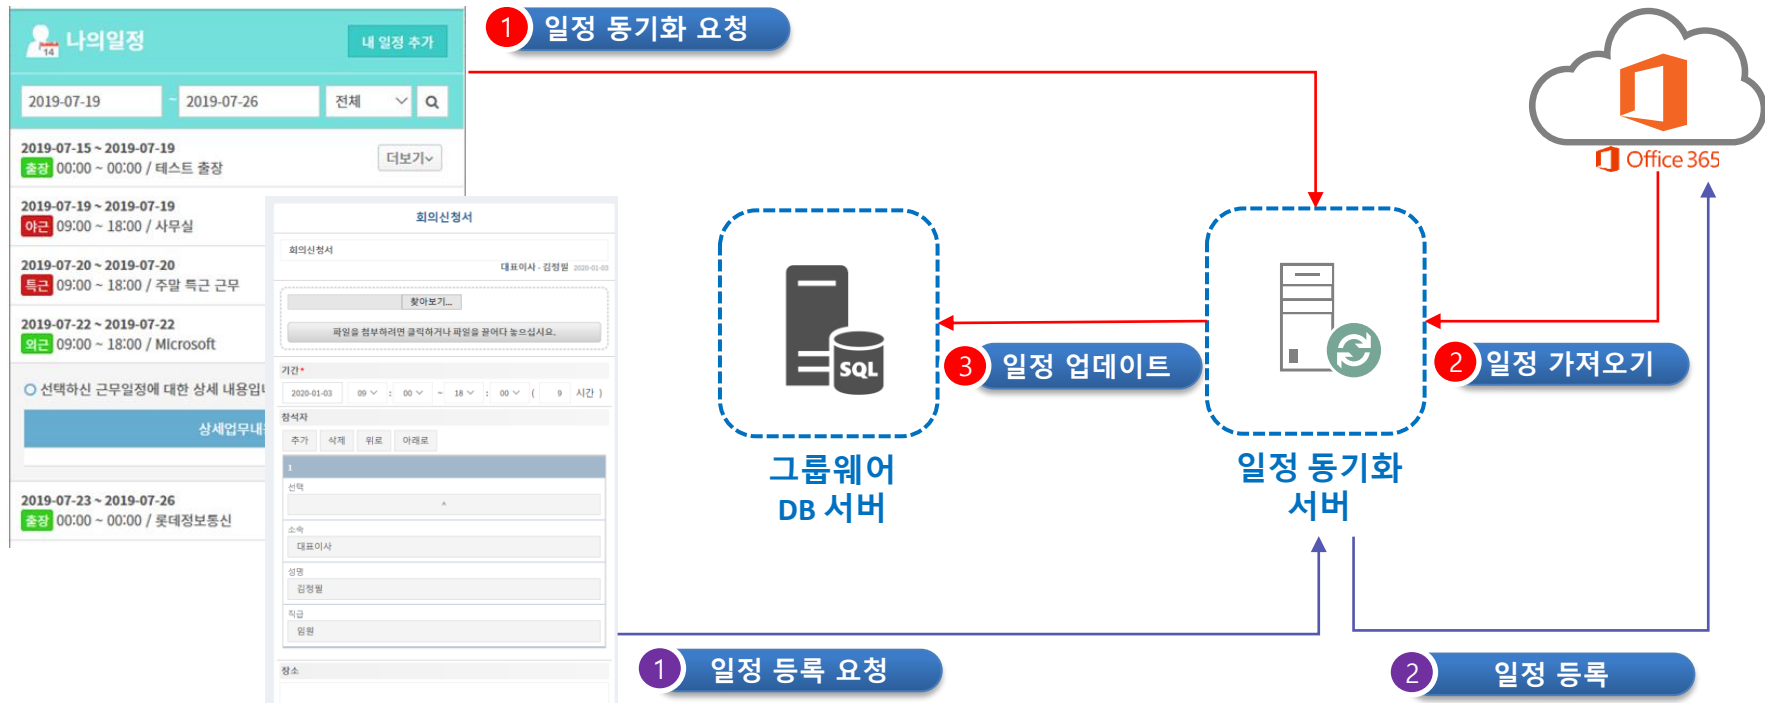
나의일정
내 일정 추가
2019-07-19 ~ 2019-07-26 전체

2019-07-15 ~ 2019-07-19
출장 00:00 ~ 00:00 / 테스트 출장
더보기

2019-07-19 ~ 2019-07-19
야근 09:00 ~ 18:00 / 사무실

2019-07-20 ~ 2019-07-20
특근 09:00 ~ 18:00 / 주말 특근 근무

2019-07-22 ~ 2019-07-22
외근 09:00 ~ 18:00 / Microsoft

선택하신 근무일정에 대한 상세 내용입니
상세업무내

2019-07-23 ~ 2019-07-26
출장 00:00 ~ 00:00 / 롯데정보통신

회의신청서
회의신청서
대표이사 - 김정범 2020-01-03
찾아보기...
파일을 첨부하려면 클릭하거나 파일을 끌어다 놓으십시오.
기간
2020-01-03 09 : 00 ~ 18 : 00 ( 9 시간 )
참석자
추가 삭제 위로 아래로
1
선택
소속
대표이사
성명
김정범
직급
임원
장소

1 일정 동기화 요청
Office 365
그룹웨어 DB 서버
일정 동기화 서버
3 일정 업데이트
2 일정 가져오기
1 일정 등록 요청
2 일정 등록